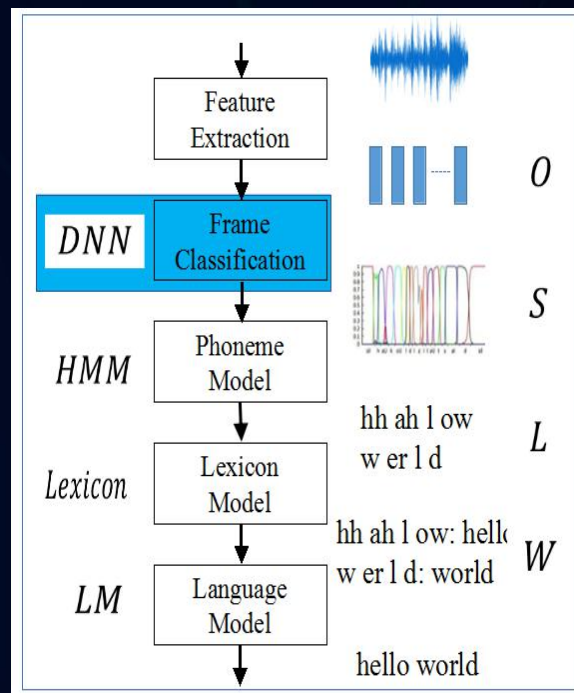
Feature Extraction

$O$

$DNN$

Frame Classification

$S$

$HMM$

Phoneme Model

hh ah l ow
w er l d

$L$

$Lexicon$

Lexicon Model

hh ah l ow: hell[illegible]
w er l d: world

$W$

$LM$

Language Model

hello world